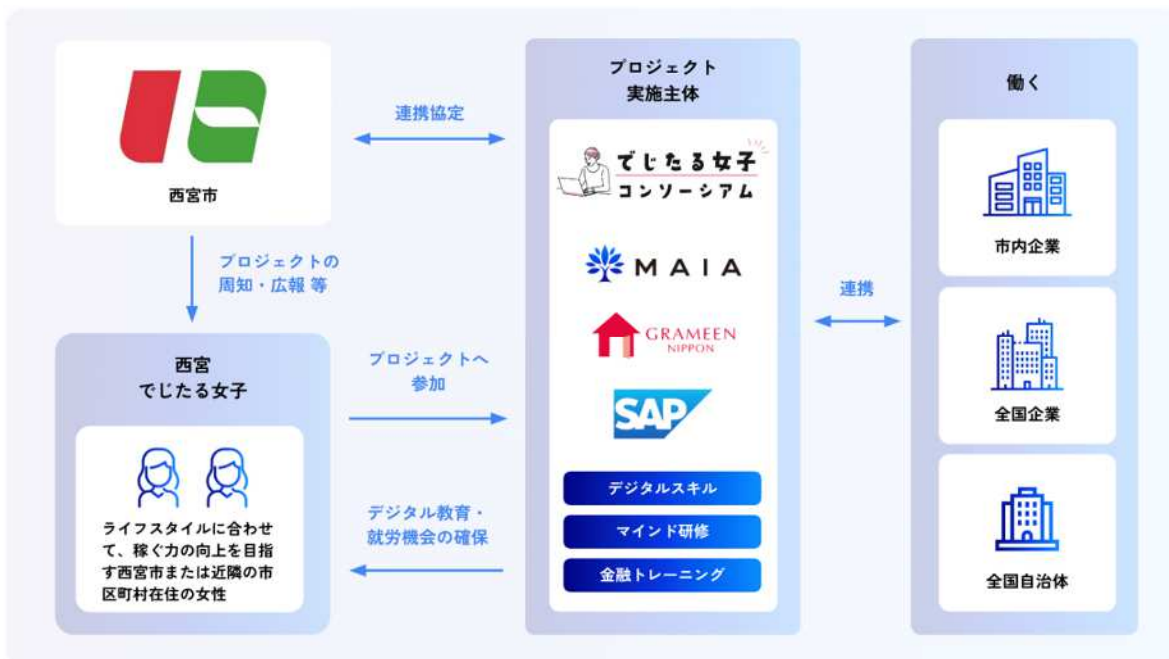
西宮市

連携協定

プロジェクトの
周知・広報 等

西宮
でじたる女子

ライフスタイルに合わせて、稼ぐ力の向上を目指す西宮市または近隣の市区町村在住の女性

プロジェクトへ
参加

デジタル教育・
就労機会の確保

プロジェクト
実施主体

でじたる女子
コンソーシアム

MAIA

GRAMEEN
NIPPON

SAP

デジタルスキル

マインド研修

金融トレーニング

連携

働く

市内企業

全国企業

全国自治体